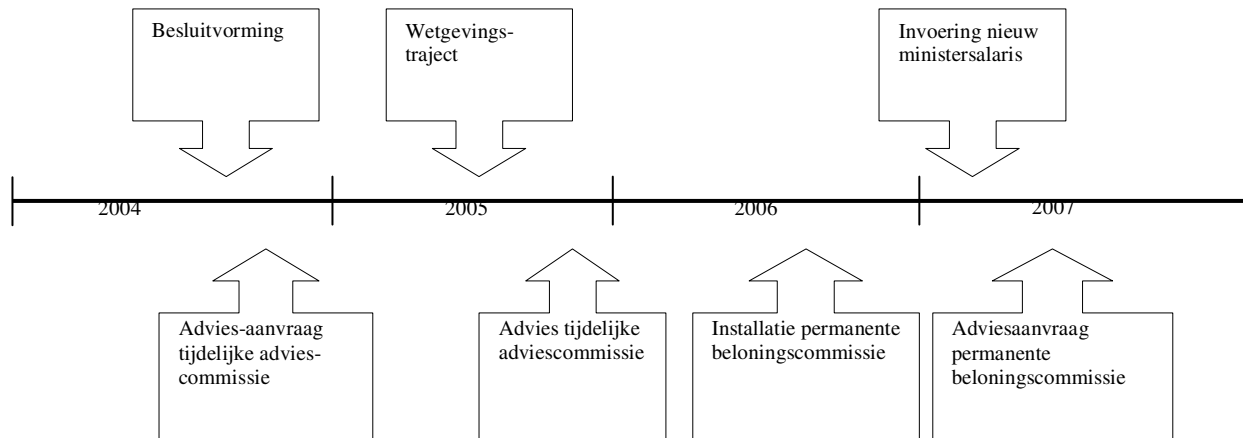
Besluitvorming

Wetgevingstraject

Invoering nieuw ministersalaris

2004

2005

2006

2007

Advies-aanvraag tijdelijke adviescommissie

Advies tijdelijke adviescommissie

Installatie permanente beloningscommissie

Adviesaanvraag permanente beloningscommissie